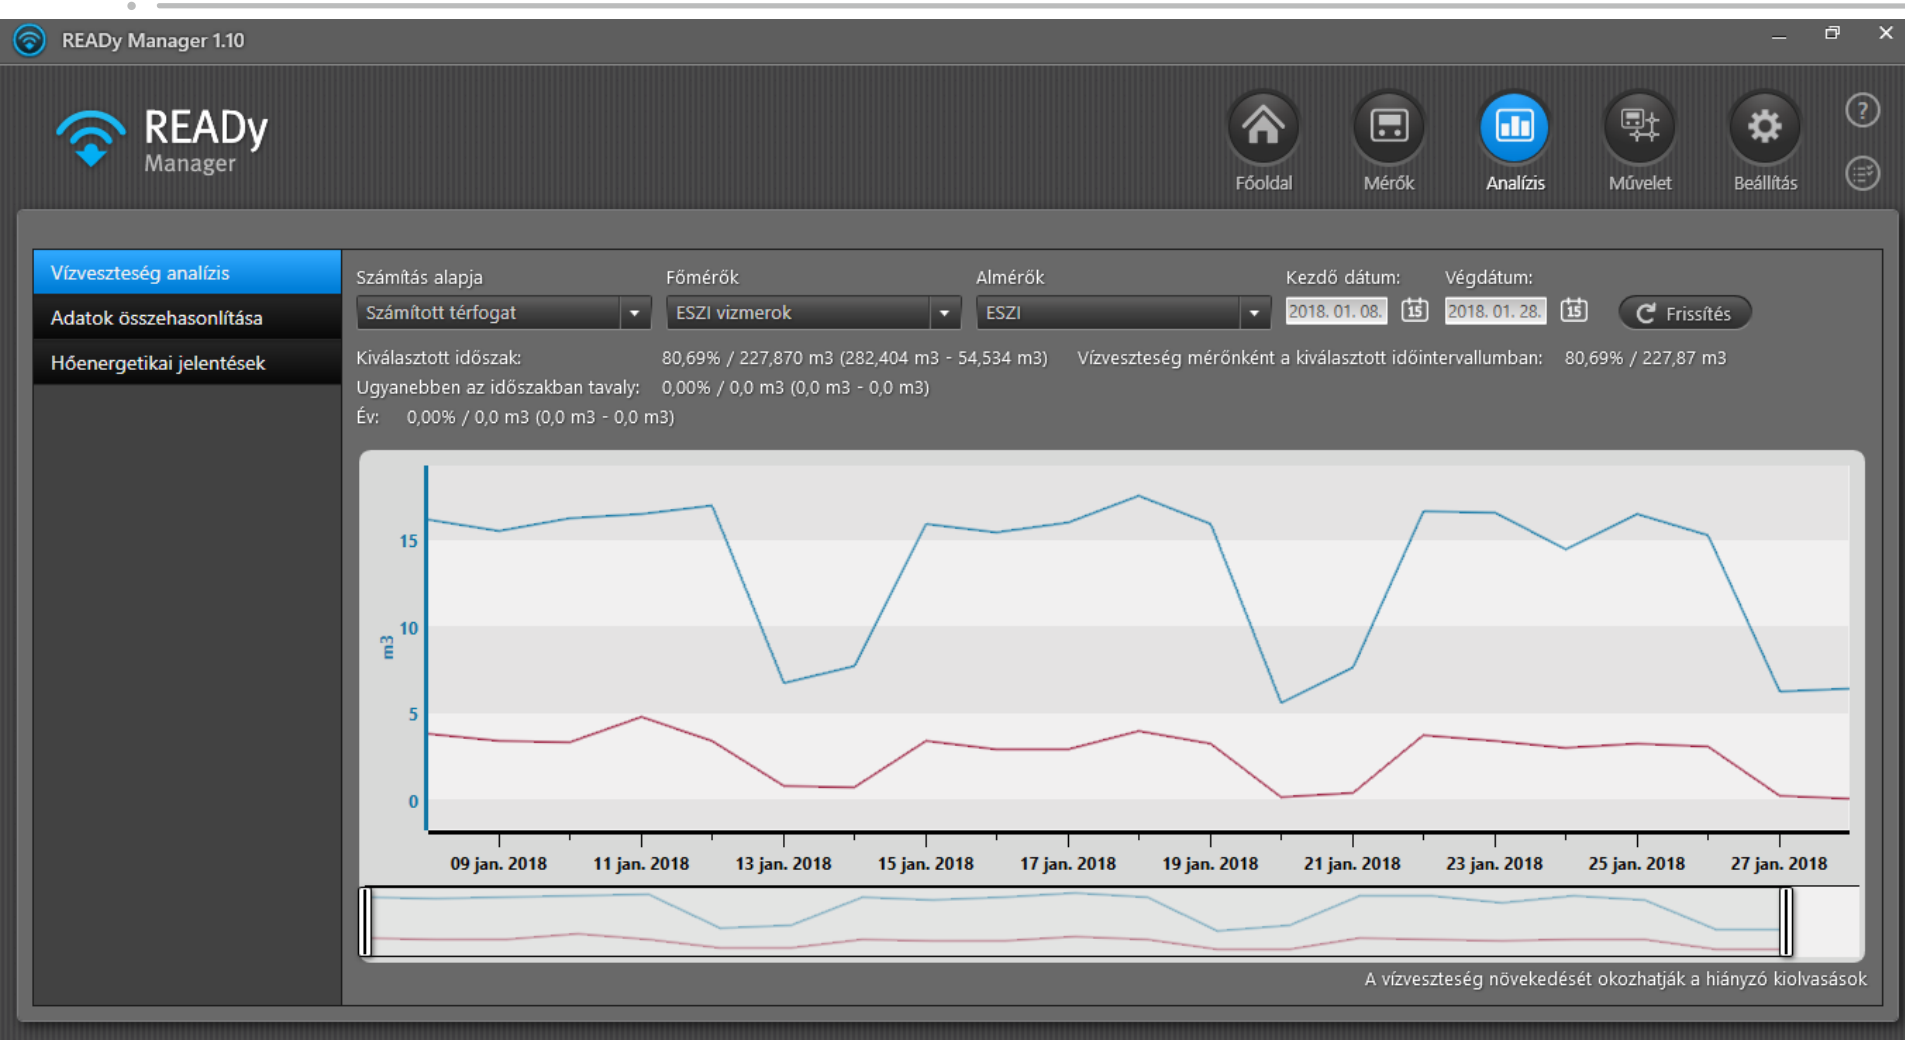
READy Manager 1.10

READy Manager

Főoldal Mérők Analízis Művelet Beállítás

Vízveszteség analízis
Adatok összehasonlítása
Hőenergetikai jelentések

Számítás alapja
Számított térfogat
Főmérők
ESZI vizmerok
Almérők
ESZI
Kezdő dátum:
2018. 01. 08.
Végdátum:
2018. 01. 28.
Frissítés

Kiválasztott időszak: 80,69% / 227,870 m3 (282,404 m3 - 54,534 m3) Vízveszteség mérőnként a kiválasztott időintervallumban: 80,69% / 227,87 m3
Ugyanebben az időszakban tavaly: 0,00% / 0,0 m3 (0,0 m3 - 0,0 m3)
Év: 0,00% / 0,0 m3 (0,0 m3 - 0,0 m3)

15
10
5
0
m3

09 jan. 2018 11 jan. 2018 13 jan. 2018 15 jan. 2018 17 jan. 2018 19 jan. 2018 21 jan. 2018 23 jan. 2018 25 jan. 2018 27 jan. 2018

A vízveszteség növekedését okozhatják a hiányzó kiolvasások